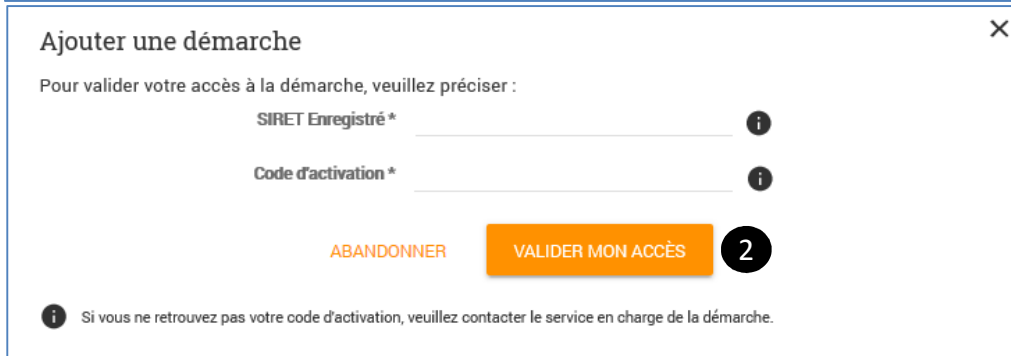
Ajouter une démarche

×

Pour valider votre accès à la démarche, veuillez préciser :

SIRET Enregistré *

Code d'activation *

ABANDONNER

VALIDER MON ACCÈS

2

Si vous ne retrouvez pas votre code d'activation, veuillez contacter le service en charge de la démarche.